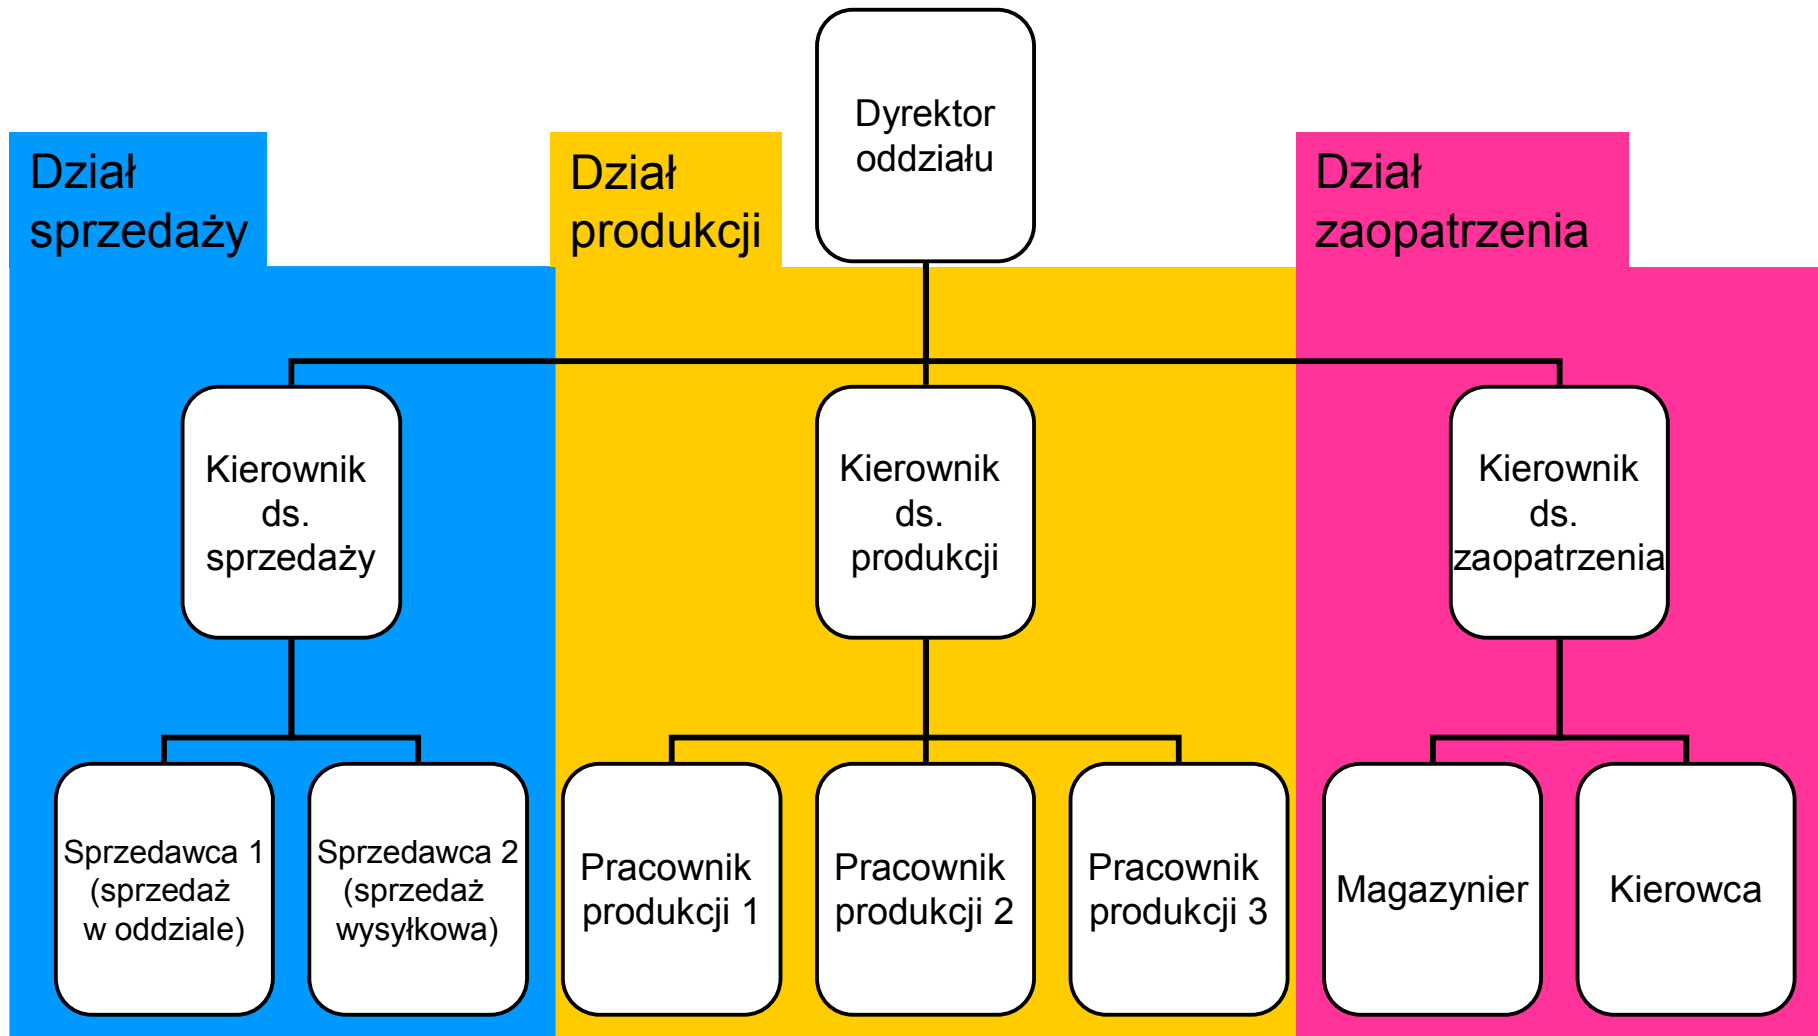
Dyrektor oddziału

Dział sprzedaży

Dział produkcji

Dział zaopatrzenia

Kierownik ds. sprzedaży

Kierownik ds. produkcji

Kierownik ds. zaopatrzenia

Sprzedawca 1 (sprzedaż w oddziale)

Sprzedawca 2 (sprzedaż wysyłkowa)

Pracownik produkcji 1

Pracownik produkcji 2

Pracownik produkcji 3

Magazynier

Kierowca